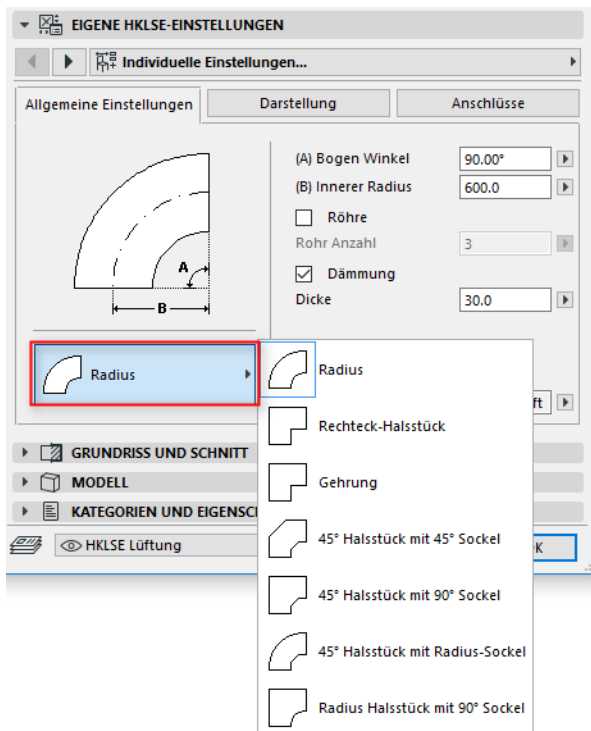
EIGENE HKLSE-EINSTELLUNGEN

Individuelle Einstellungen...

Allgemeine Einstellungen

Darstellung

Anschlüsse

A

B

(A) Bogen Winkel 90.00°

(B) Innerer Radius 600.0

Röhre

Rohr Anzahl 3

Dämmung

Dicke 30.0

Radius

ft

Radius

Rechteck-Halsstück

Gehrung

45° Halsstück mit 45° Sockel

45° Halsstück mit 90° Sockel

45° Halsstück mit Radius-Sockel

Radius Halsstück mit 90° Sockel

GRUNDRISS UND SCHNITT

MODELL

KATEGORIEN UND EIGENSC

HKLSE Lüftung

K